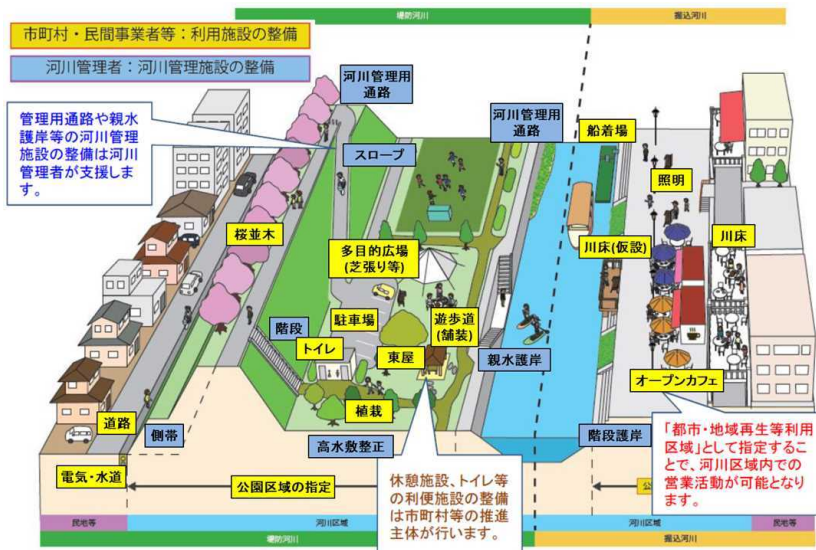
堤防河川

掘込河川

市町村・民間事業者等：利用施設の整備

河川管理者：河川管理施設の整備

管理用通路や親水護岸等の河川管理施設の整備は河川管理者が支援します。

河川管理用通路

河川管理用通路

スロープ

船着場

照明

桜並木

多目的広場(芝張り等)

川床(仮設)

川床

階段

駐車場

遊歩道(舗装)

トイレ

東屋

親水護岸

オープンカフェ

植栽

道路

側帯

高水敷整正

階段護岸

「都市・地域再生等利用区域」として指定することで、河川区域内での営業活動が可能となります。

電気・水道

公園区域の指定

休憩施設、トイレ等の利便施設の整備は市町村等の推進主体が行います。

民地等

河川区域

河川区域

民地等

堤防河川

掘込河川